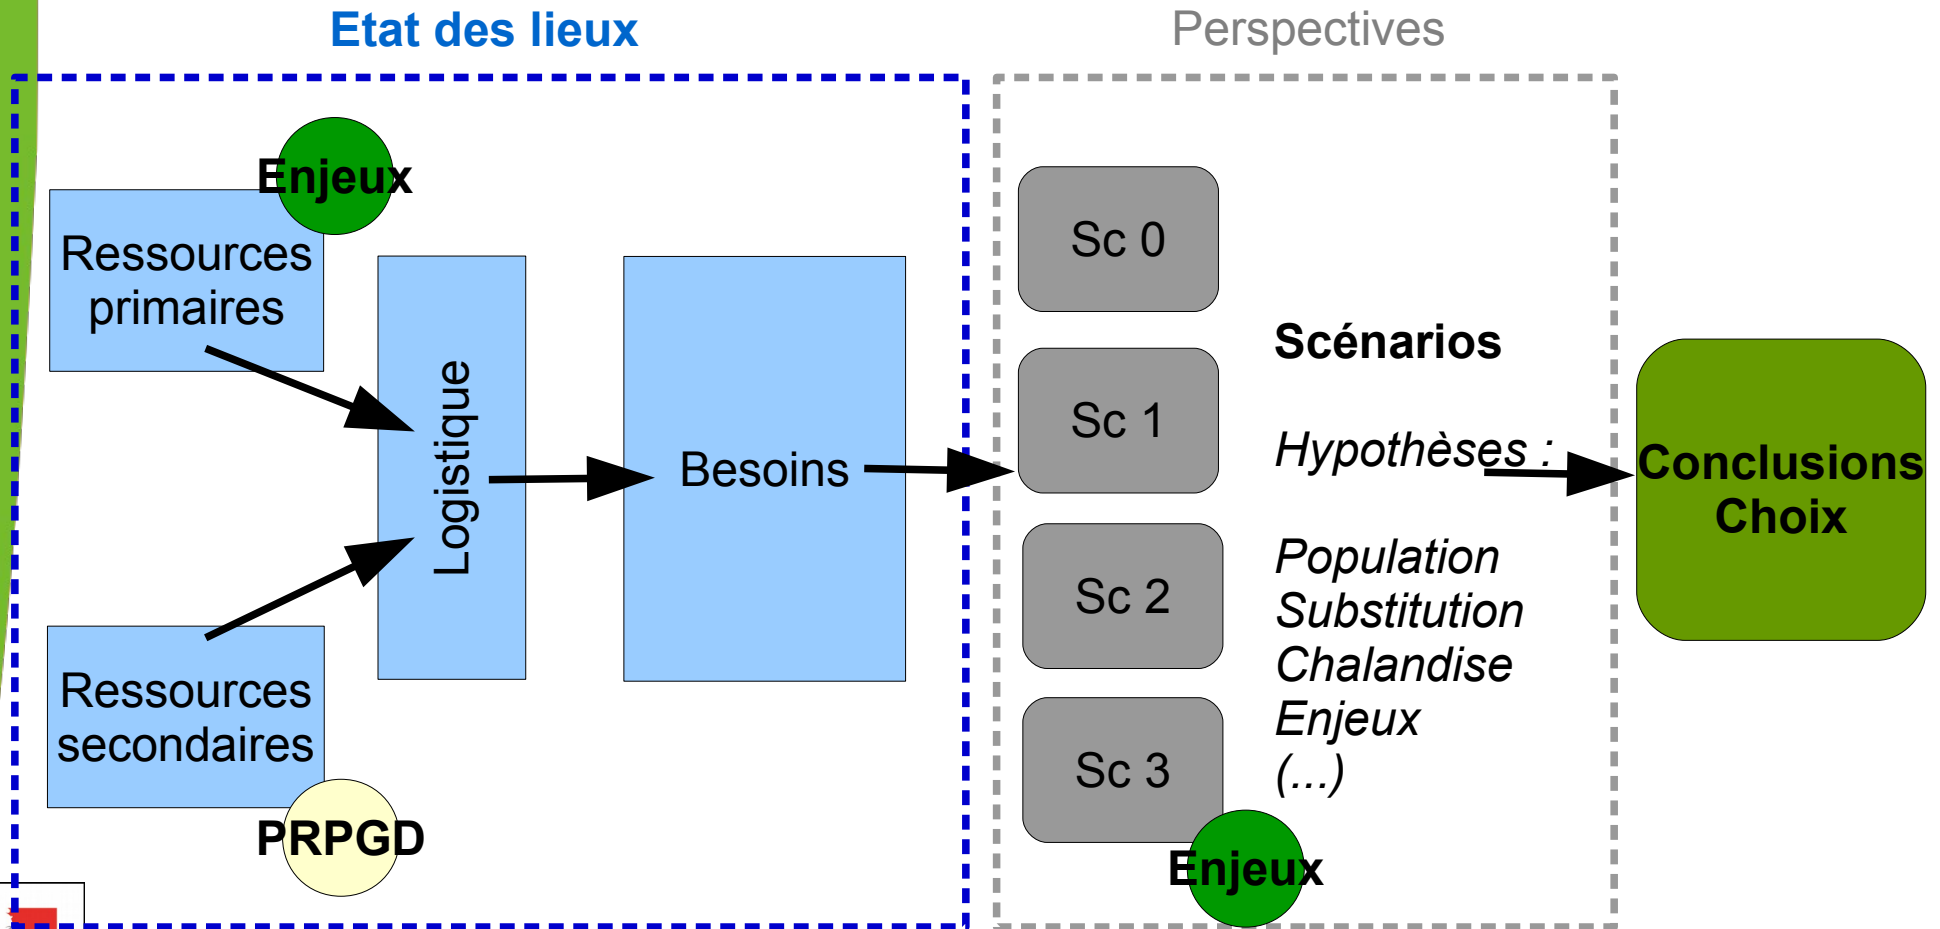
Etat des lieux

Perspectives

Enjeux

Ressources primaires

Logistique

Besoins

Ressources secondaires

PRPGD

Sc 0

Sc 1

Sc 2

Sc 3

Enjeux

Scénarios

Hypothèses :

Population
Substitution
Chalandise
Enjeux
(...)

Conclusions
Choix